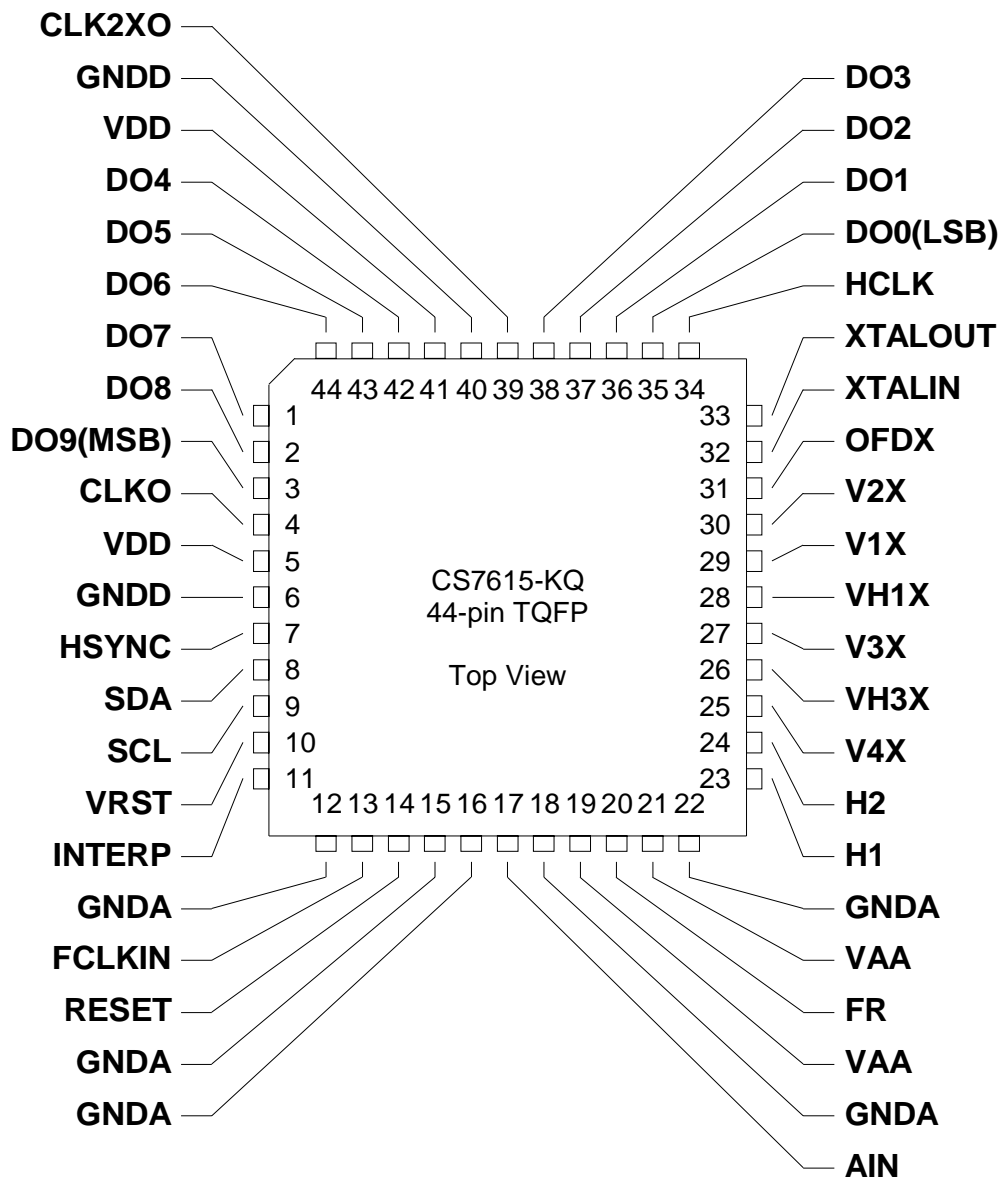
CLK2XO
GNDD
VDD
DO4
DO5
DO6
DO7
DO8
DO9(MSB)
CLKO
VDD
GNDD
HSYNC
SDA
SCL
VRST
INTERP
GNDA
FCLKIN
RESET
GNDA
GNDA

DO3
DO2
DO1
DO0(LSB)
HCLK
XTALOUT
XTALIN
OFDX
V2X
V1X
VH1X
V3X
VH3X
V4X
H2
H1
GNDA
VAA
FR
VAA
GNDA
AIN

44 43 42 41 40 39 38 37 36 35 34

1
2
3
4
5
6
7
8
9
10
11

33
32
31
30
29
28
27
26
25
24
23

12 13 14 15 16 17 18 19 20 21 22

CS7615-KQ
44-pin TQFP

Top View